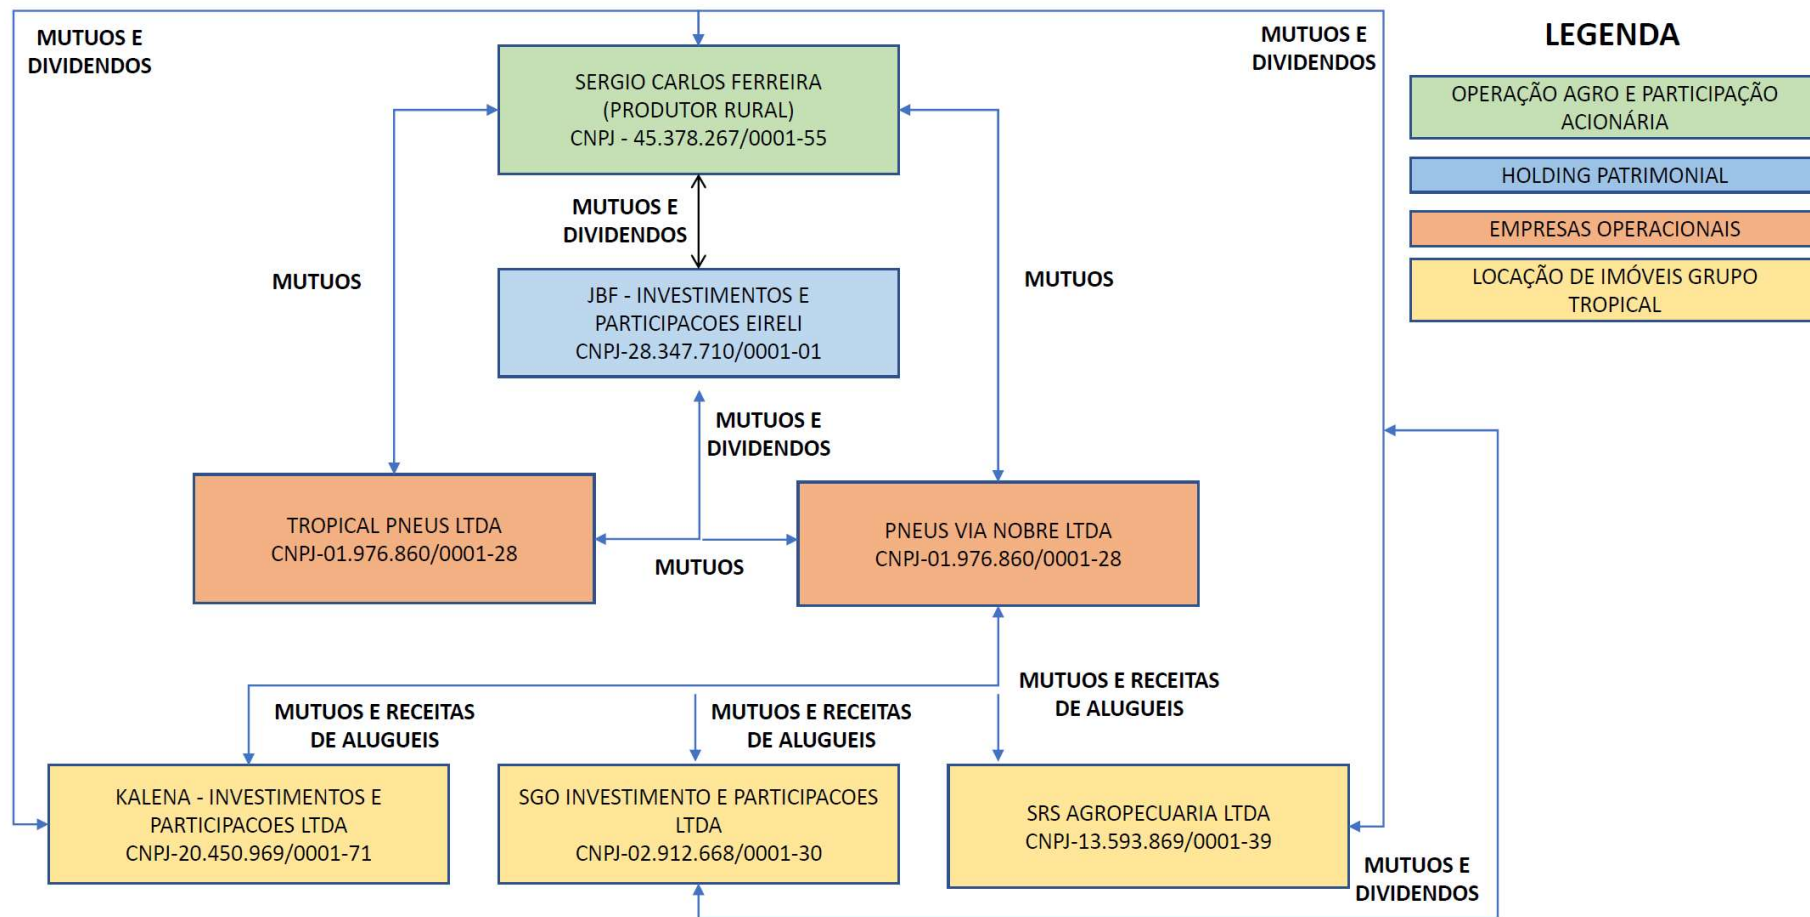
MUTUOS E DIVIDENDOS

SERGIO CARLOS FERREIRA
(PRODUTOR RURAL)
CNPJ - 45.378.267/0001-55

MUTUOS E DIVIDENDOS

LEGENDA

OPERAÇÃO AGRO E PARTICIPAÇÃO ACIONÁRIA

HOLDING PATRIMONIAL

EMPRESAS OPERACIONAIS

LOCAÇÃO DE IMÓVEIS GRUPO TROPICAL

MUTUOS E DIVIDENDOS

MUTUOS

JBF - INVESTIMENTOS E PARTICIPACOES EIRELI
CNPJ-28.347.710/0001-01

MUTUOS

MUTUOS E DIVIDENDOS

TROPICAL PNEUS LTDA
CNPJ-01.976.860/0001-28

MUTUOS

PNEUS VIA NOBRE LTDA
CNPJ-01.976.860/0001-28

MUTUOS E RECEITAS DE ALUGUEIS

MUTUOS E RECEITAS DE ALUGUEIS

MUTUOS E RECEITAS DE ALUGUEIS

KALENA - INVESTIMENTOS E PARTICIPACOES LTDA
CNPJ-20.450.969/0001-71

SGO INVESTIMENTO E PARTICIPACOES LTDA
CNPJ-02.912.668/0001-30

SRS AGROPECUARIA LTDA
CNPJ-13.593.869/0001-39

MUTUOS E DIVIDENDOS